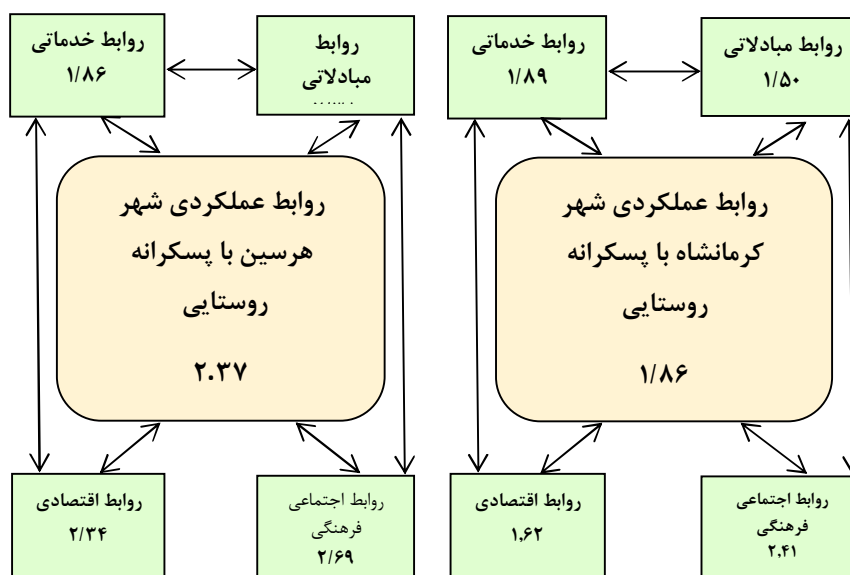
روابط مبادلاتی
۱/۵۰

روابط خدماتی
۱/۸۹

روابط عملکردی شهر کرمانشاه با پسکرانه روستایی

۱/۸۶

روابط اجتماعی فرهنگی
۲،۴۱

روابط اقتصادی
۱،۶۲

روابط
مبادلاتی
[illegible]

روابط خدماتی
۱/۸۶

روابط عملکردی شهر هرسین با پسکرانه روستایی

۲.۳۷

روابط اجتماعی فرهنگی
۲/۶۹

روابط اقتصادی
۲/۳۴